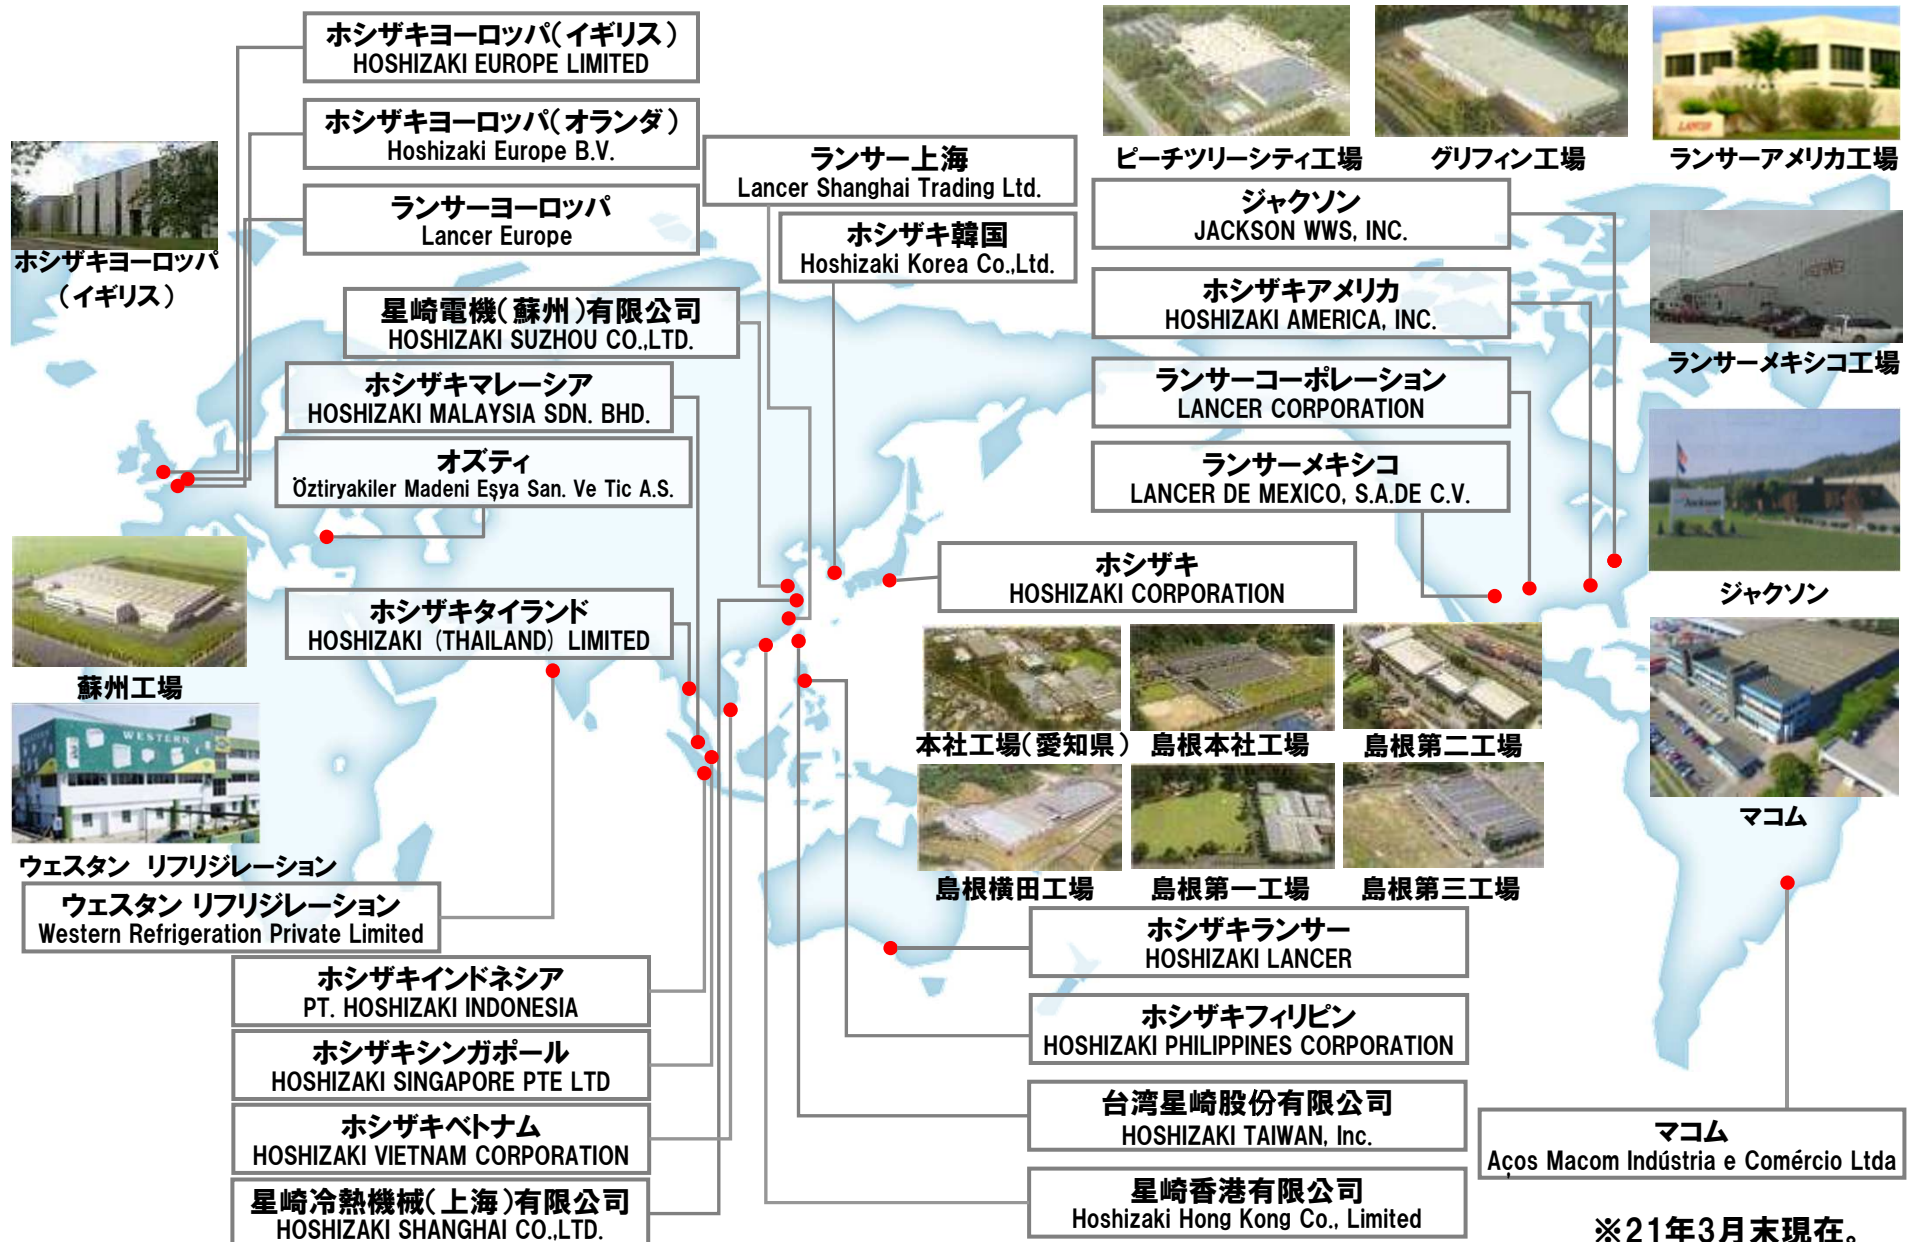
ホシザキヨーロッパ(イギリス)
HOSHIZAKI EUROPE LIMITED

ホシザキヨーロッパ(オランダ)
Hoshizaki Europe B.V.

ランサーヨーロッパ
Lancer Europe

ホシザキヨーロッパ
(イギリス)

星崎電機(蘇州)有限公司
HOSHIZAKI SUZHOU CO.,LTD.

ホシザキマレーシア
HOSHIZAKI MALAYSIA SDN. BHD.

オズティ
Öztiryakiler Madeni Eşya San. Ve Tic A.S.

ランサー上海
Lancer Shanghai Trading Ltd.

ホシザキ韓国
Hoshizaki Korea Co.,Ltd.

ピーチツリーシティ工場

グリフィン工場

ランサーアメリカ工場

ジャクソン
JACKSON WWS, INC.

ホシザキアメリカ
HOSHIZAKI AMERICA, INC.

ランサーメキシコ工場

ランサーコーポレーション
LANCER CORPORATION

ランサーメキシコ
LANCER DE MEXICO, S.A.DE C.V.

ジャクソン

ホシザキ
HOSHIZAKI CORPORATION

蘇州工場

ホシザキタイランド
HOSHIZAKI (THAILAND) LIMITED

本社工場(愛知県)

島根本社工場

島根第二工場

マコム

島根横田工場

島根第一工場

島根第三工場

ウェスタン リフリジレーション

ウェスタン リフリジレーション
Western Refrigeration Private Limited

ホシザキランサー
HOSHIZAKI LANCER

ホシザキインドネシア
PT. HOSHIZAKI INDONESIA

ホシザキフィリピン
HOSHIZAKI PHILIPPINES CORPORATION

ホシザキシンガポール
HOSHIZAKI SINGAPORE PTE LTD

台湾星崎股份有限公司
HOSHIZAKI TAIWAN, Inc.

マコム
Aços Macom Indústria e Comércio Ltda

ホシザキベトナム
HOSHIZAKI VIETNAM CORPORATION

星崎香港有限公司
Hoshizaki Hong Kong Co., Limited

星崎冷熱機械(上海)有限公司
HOSHIZAKI SHANGHAI CO.,LTD.

※21年3月末現在。